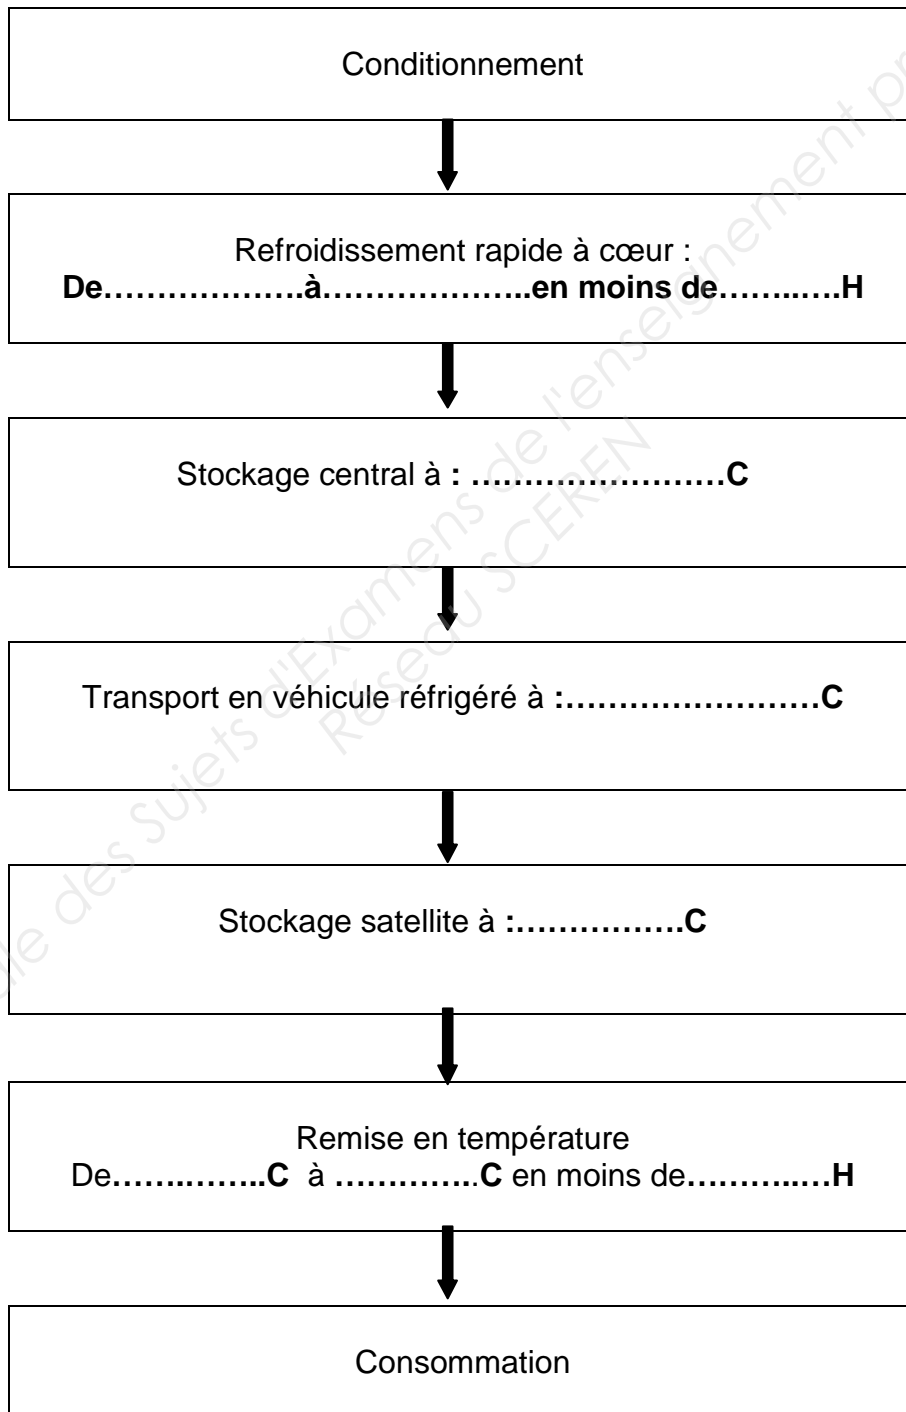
Conditionnement

Refroidissement rapide à cœur :
De……………….à………………..en moins de……..….H

Stockage central à : ……………………C

Transport en véhicule réfrigéré à :……………………C

Stockage satellite à :…………….C

Remise en température
De…….……..C à ………….C en moins de……….….H

Consommation

Base Nationale des Sujets d'Examens de l'enseignement professionnel
Réseau SCEREN